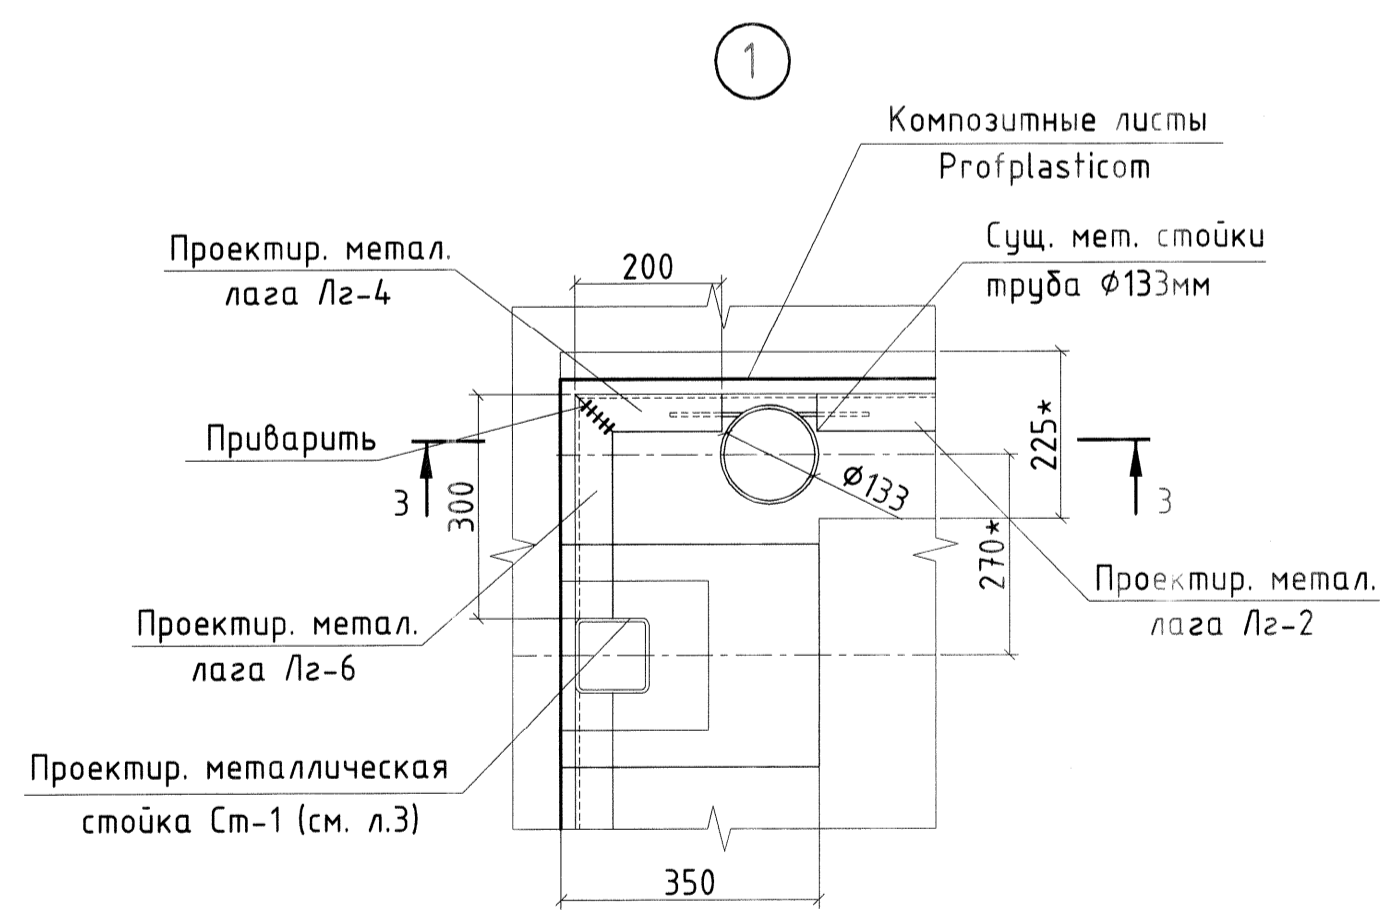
1

Композитные листы Profplasticom

Проектир. метал. лага Лг-4

Сущ. мет. стойки труба Ø133мм

200

Приварить

3

300

225*

3

Ø133

270*

Проектир. метал. лага Лг-2

Проектир. метал. лага Лг-6

Проектир. металлическая стойка Ст-1 (см. л.3)

350